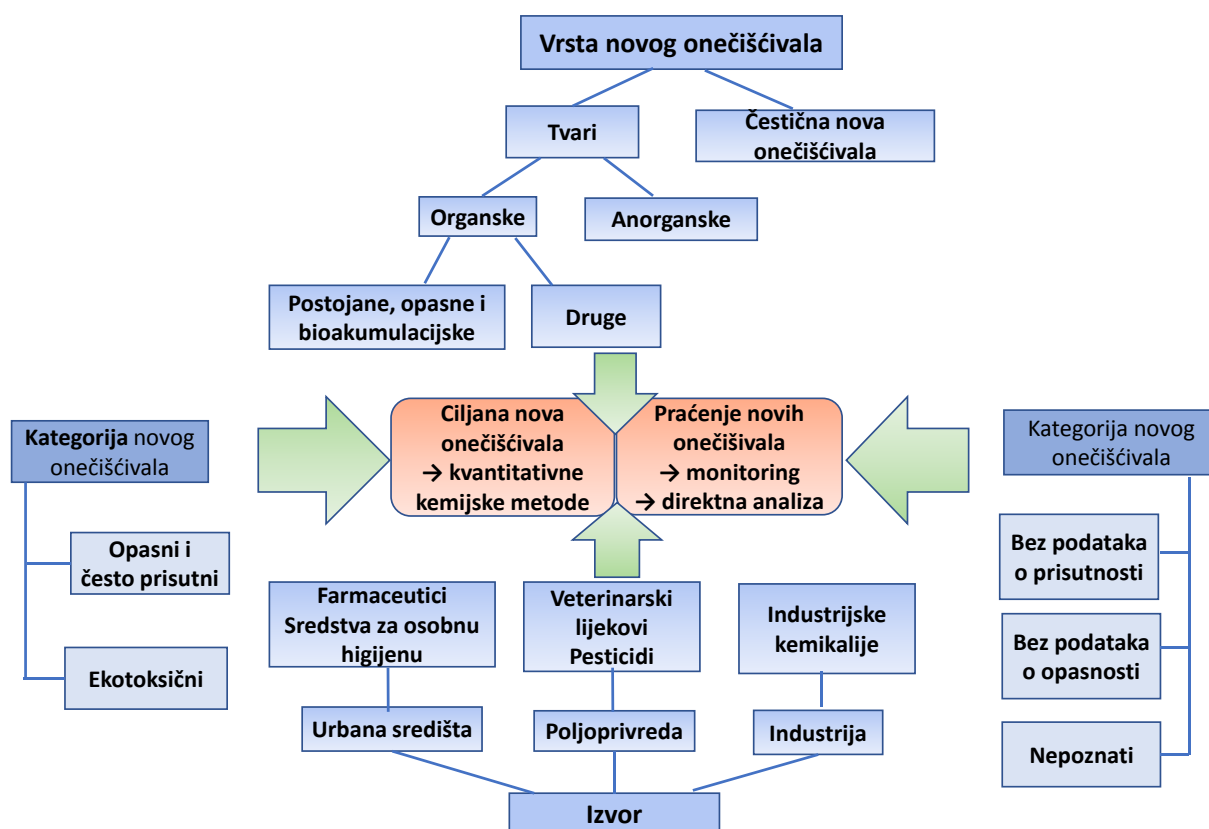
Vrsta novog onečišćivala

Tvari

Čestična nova onečišćivala

Organske

Anorganske

Postojane, opasne i bioakumulacijske

Druge

Kategorija novog onečišćivala

Opasni i često prisutni

Ekotoksični

Ciljana nova onečišćivala → kvantitativne kemijske metode

Praćenje novih onečišivala → monitoring → direktna analiza

Kategorija novog onečišćivala

Bez podataka o prisutnosti

Bez podataka o opasnosti

Nepoznati

Farmaceutici Sredstva za osobnu higijenu

Veterinarski lijekovi Pesticidi

Industrijske kemikalije

Urbana središta

Poljoprivreda

Industrija

Izvor